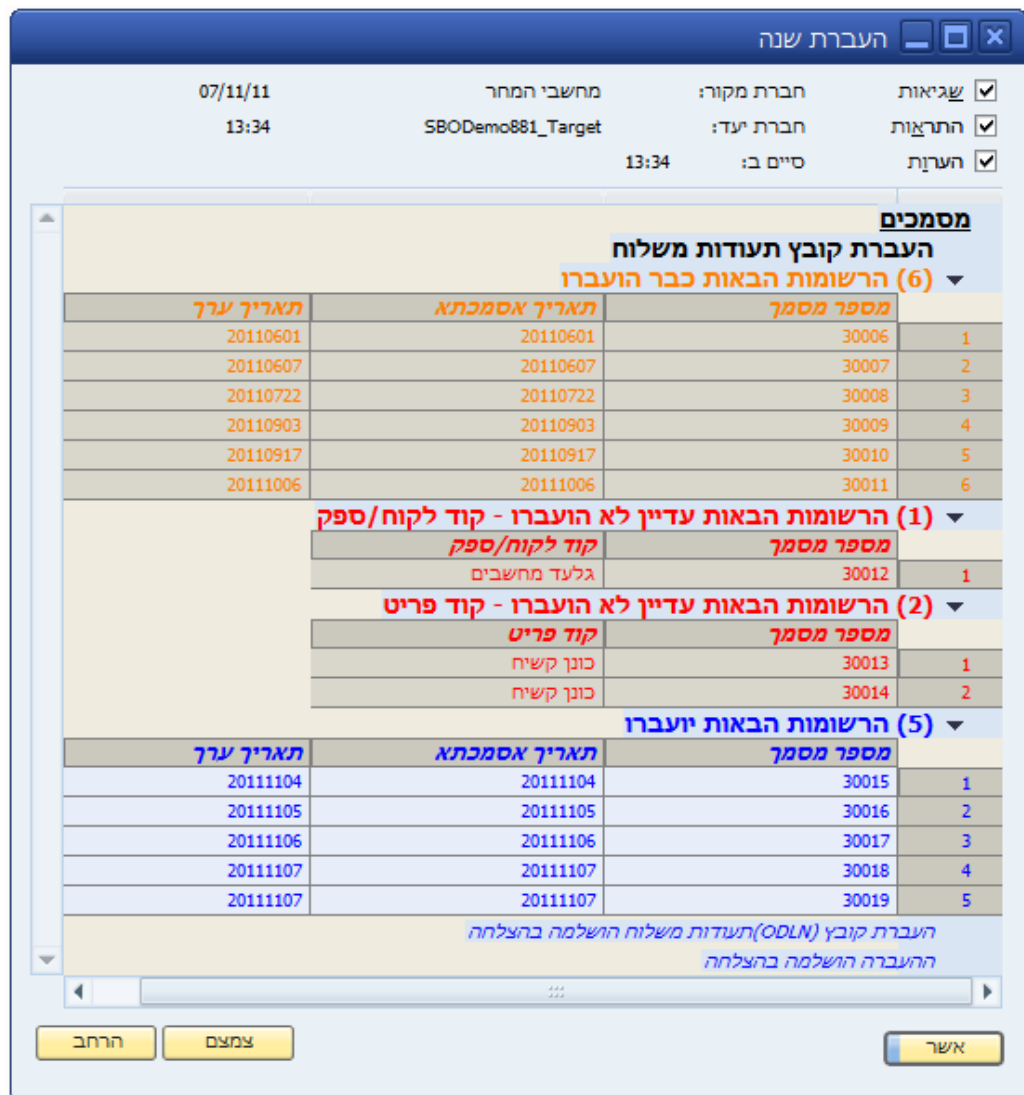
העברת שנה

שגיאות
התראות
הערות

חברת מקור: מחשבי המחר 07/11/11
חברת יעד: SBODemo881_Target 13:34
סיים ב: 13:34

מסמכים
העברת קובץ תעודות משלוח
(6) הרשומות הבאות כבר הועברו

| | מספר מסמך | תאריך אסמכתא | תאריך ערך |
|---|---|---|---|
| 1 | 30006 | 20110601 | 20110601 |
| 2 | 30007 | 20110607 | 20110607 |
| 3 | 30008 | 20110722 | 20110722 |
| 4 | 30009 | 20110903 | 20110903 |
| 5 | 30010 | 20110917 | 20110917 |
| 6 | 30011 | 20111006 | 20111006 |

(1) הרשומות הבאות עדיין לא הועברו - קוד לקוח/ספק

| | מספר מסמך | קוד לקוח/ספק |
|---|---|---|
| 1 | 30012 | גלעד מחשבים |

(2) הרשומות הבאות עדיין לא הועברו - קוד פריט

| | מספר מסמך | קוד פריט |
|---|---|---|
| 1 | 30013 | כונן קשיח |
| 2 | 30014 | כונן קשיח |

(5) הרשומות הבאות יועברו

| | מספר מסמך | תאריך אסמכתא | תאריך ערך |
|---|---|---|---|
| 1 | 30015 | 20111104 | 20111104 |
| 2 | 30016 | 20111105 | 20111105 |
| 3 | 30017 | 20111106 | 20111106 |
| 4 | 30018 | 20111107 | 20111107 |
| 5 | 30019 | 20111107 | 20111107 |

העברת קובץ (ODLN)תעודות משלוח הושלמה בהצלחה
ההעברה הושלמה בהצלחה

אשר
צמצם
הרחב